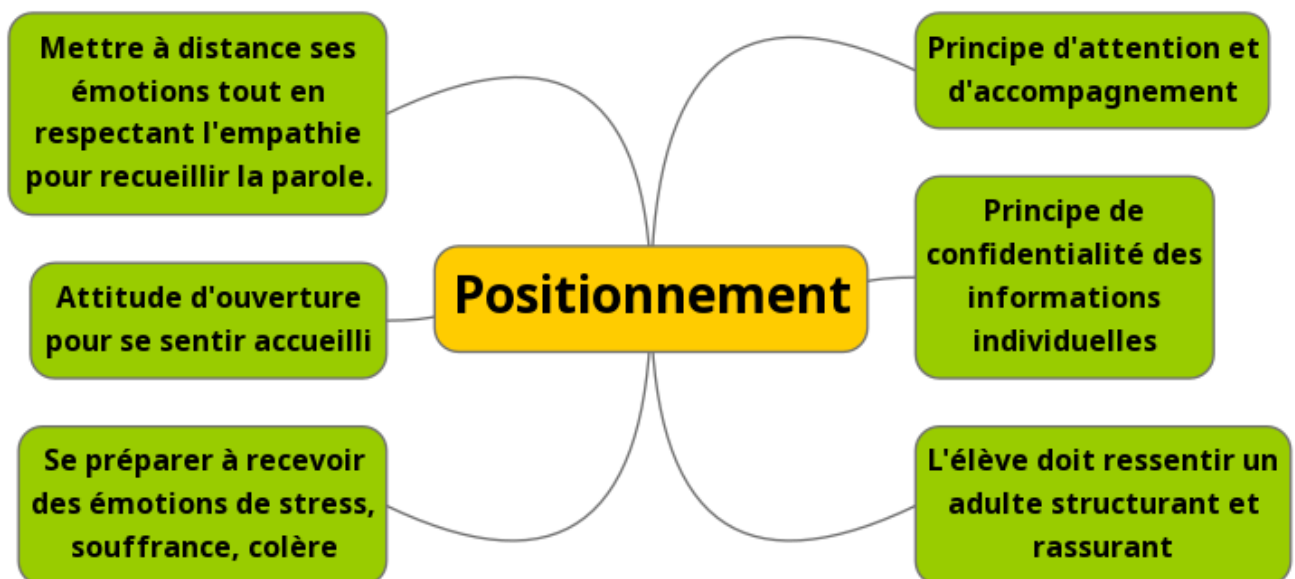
Mettre à distance ses émotions tout en respectant l'empathie pour recueillir la parole.

Attitude d'ouverture pour se sentir accueilli

Se préparer à recevoir des émotions de stress, souffrance, colère

Positionnement

Principe d'attention et d'accompagnement

Principe de confidentialité des informations individuelles

L'élève doit ressentir un adulte structurant et rassurant